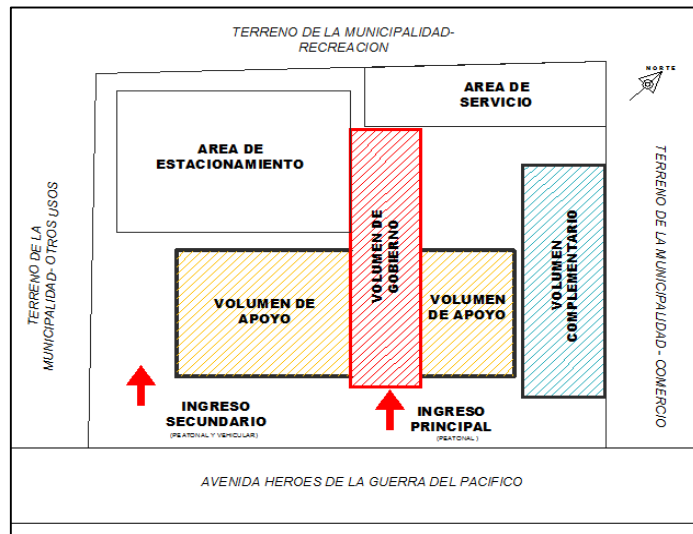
TERRENO DE LA MUNICIPALIDAD-
RECREACION

NORTE

AREA DE
SERVICIO

AREA DE
ESTACIONAMIENTO

TERRENO DE LA
MUNICIPALIDAD- OTROS USOS

VOLUMEN DE
GOBIERNO

VOLUMEN
COMPLEMENTARIO

TERRENO DE LA MUNICIPALIDAD - COMERCIO

VOLUMEN DE
APOYO

VOLUMEN
DE APOYO

INGRESO
SECUNDARIO
(PEATONAL Y VEHICULAR)

INGRESO
PRINCIPAL
(PEATONAL)

AVENIDA HEROES DE LA GUERRA DEL PACIFICO